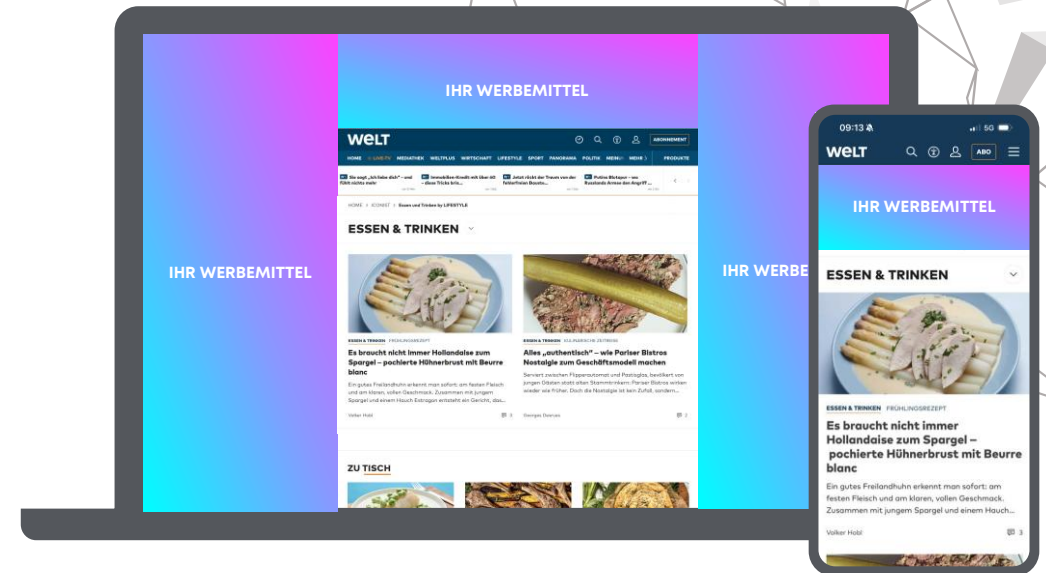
IHR WERBEMITTEL

IHR WERBEMITTEL

IHR WERBE

WELT

ABONNEMENT

HOME LIVE TV MEDIATHEK WELTPLUS WIRTSCHAFT LIFESTYLE SPORT PANORAMA POLITIK MEINU MEHR PRODUKTE

Sie sagt „Ich liebe dich" – und fühlt nichts mehr

Immobilien-Kredit mit über 60 – diese Tricks brin...

Jetzt rückt der Traum von der fehlerfreien Bauste...

Putins Blitzkrieg – wo Russlands Armee den Angriff ...

HOME > ICONIST > Essen und Trinken by LIFESTYLE

ESSEN & TRINKEN

ESSEN & TRINKEN FRÜHLINGSREZEPT

Es braucht nicht immer Hollandaise zum Spargel – pochierte Hühnerbrust mit Beurre blanc

Ein gutes Freilandhuhn erkennt man sofort: am festen Fleisch und am klaren, vollen Geschmack. Zusammen mit jungem Spargel und einem Hauch Estragon entsteht ein Gericht, das...

Volker Hobl 3

ESSEN & TRINKEN KULINARISCHE ZEITREISE

Alles „authentisch" – wie Pariser Bistros Nostalgie zum Geschäftsmodell machen

Serviert zwischen Flipperautomat und Pastisglas, bevölkert von jungen Gästen statt alten Stammtrinkern: Pariser Bistros wirken wieder wie früher. Doch die Nostalgie ist kein Zufall, sondern...

Georges Desrues 2

ZU TISCH

09:13 5G

WELT

ABO

IHR WERBEMITTEL

ESSEN & TRINKEN

ESSEN & TRINKEN FRÜHLINGSREZEPT

Es braucht nicht immer Hollandaise zum Spargel – pochierte Hühnerbrust mit Beurre blanc

Ein gutes Freilandhuhn erkennt man sofort: am festen Fleisch und am klaren, vollen Geschmack. Zusammen mit jungem Spargel und einem Hauch...

Volker Hobl 3